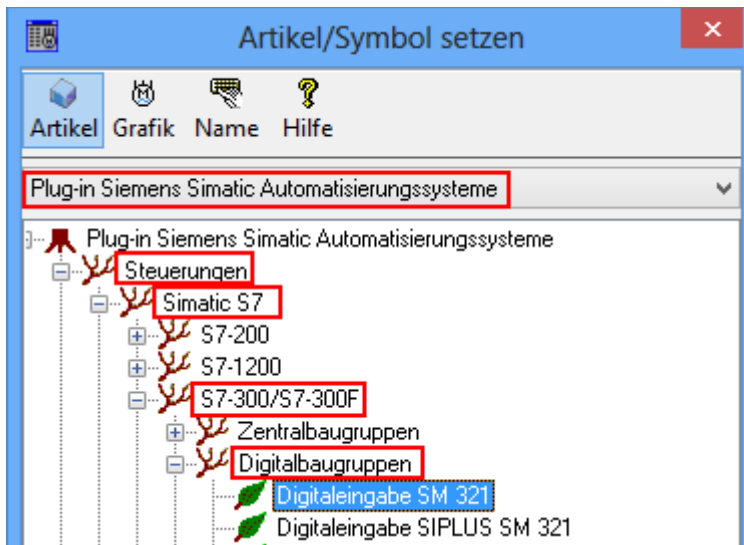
Artikel/Symbol setzen

Artikel Grafik Name Hilfe

Plug-in Siemens Simatic Automatisierungssysteme

Plug-in Siemens Simatic Automatisierungssysteme
Steuerungen
Simatic S7
S7-200
S7-1200
S7-300/S7-300F
Zentralbaugruppen
Digitalbaugruppen
Digitaleingabe SM 321
Digitaleingabe SIPLUS SM 321